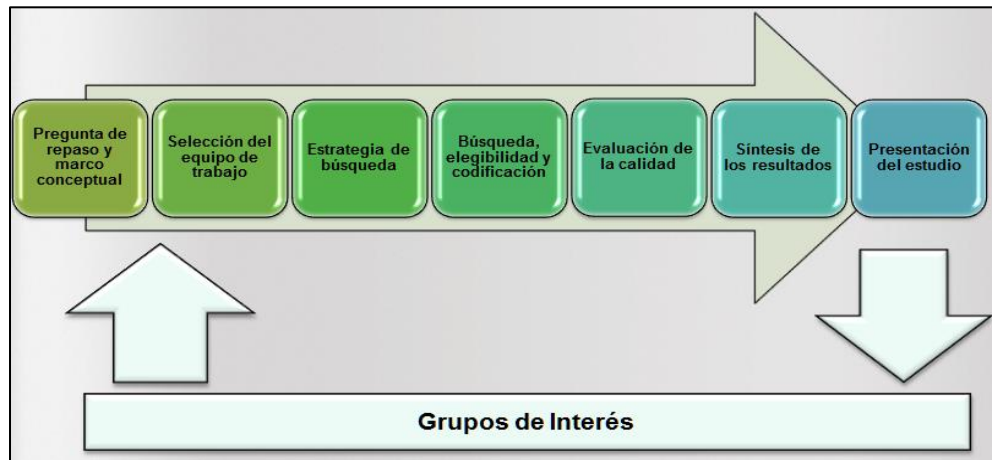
Pregunta de repaso y marco conceptual

Selección del equipo de trabajo

Estrategia de búsqueda

Búsqueda, elegibilidad y codificación

Evaluación de la calidad

Síntesis de los resultados

Presentación del estudio

Grupos de Interés